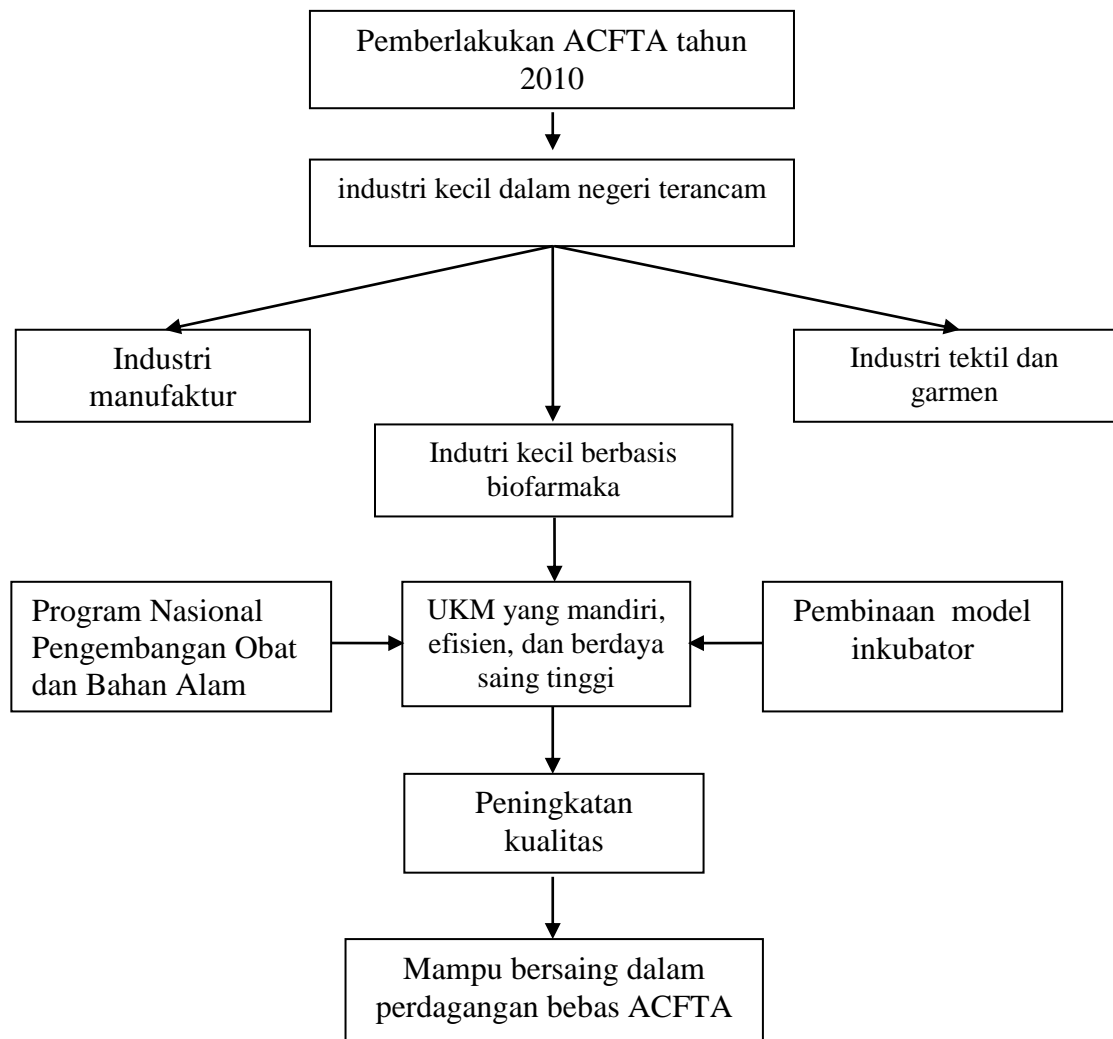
Pemberlakukan ACFTA tahun 2010

industri kecil dalam negeri terancam

Industri manufaktur

Industri tektil dan garmen

Indutri kecil berbasis biofarmaka

Program Nasional Pengembangan Obat dan Bahan Alam

UKM yang mandiri, efisien, dan berdaya saing tinggi

Pembinaan model inkubator

Peningkatan kualitas

Mampu bersaing dalam perdagangan bebas ACFTA